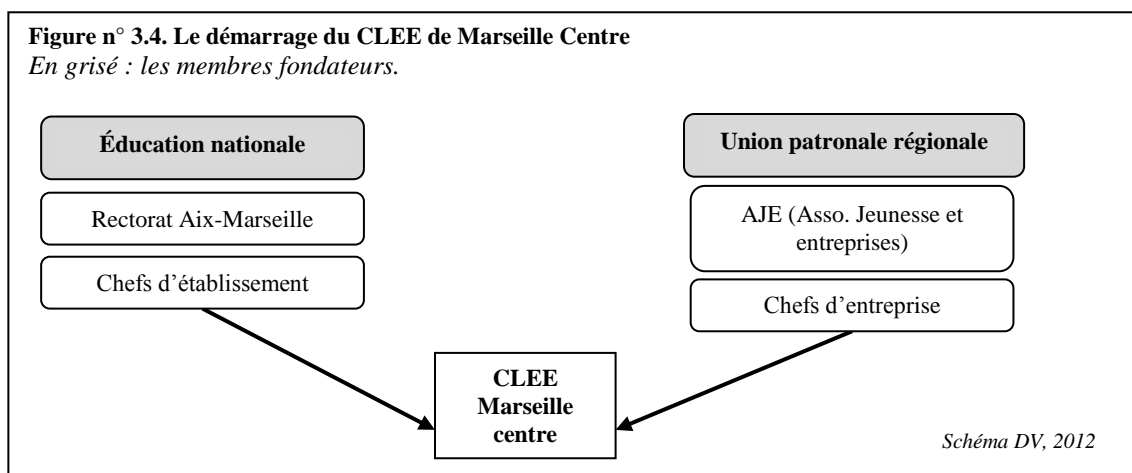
**Figure n° 3.4. Le démarrage du CLEE de Marseille Centre**
*En grisé : les membres fondateurs.*

**Éducation nationale**

Rectorat Aix-Marseille

Chefs d'établissement

**Union patronale régionale**

AJE (Asso. Jeunesse et entreprises)

Chefs d'entreprise

**CLEE Marseille centre**

*Schéma DV, 2012*